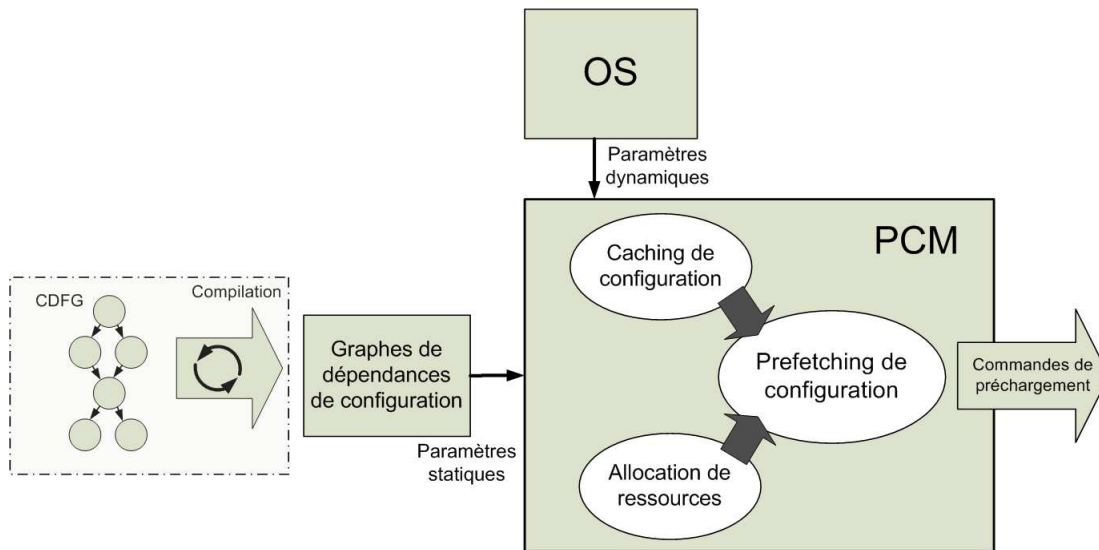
OS

Paramètres dynamiques

PCM

CDFG

Compilation

Graphes de dépendances de configuration

Paramètres statiques

Caching de configuration

Prefetching de configuration

Allocation de ressources

Commandes de préchargement